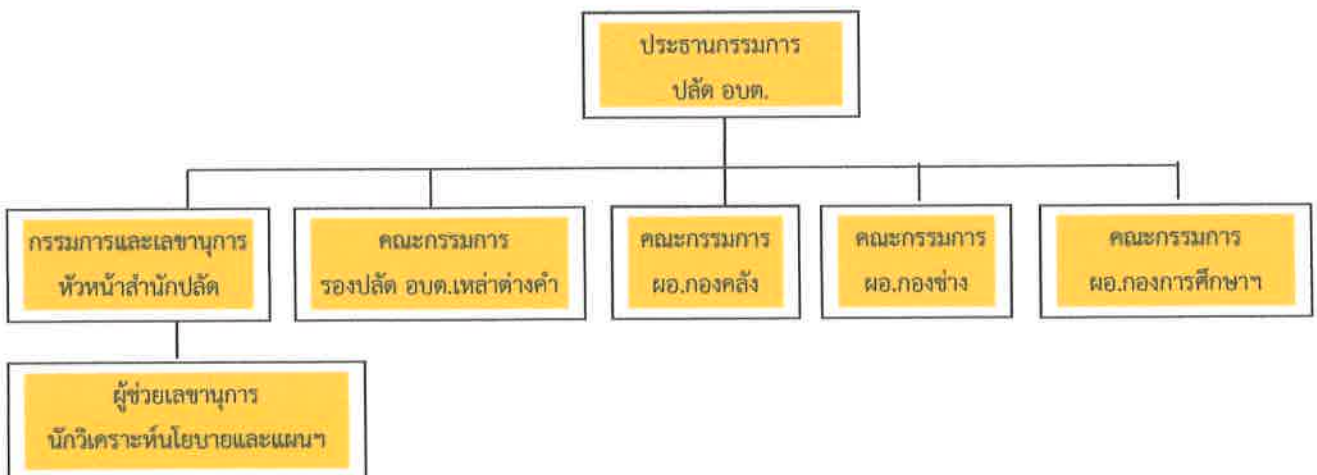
ประธานกรรมการ
ปลัด อบต.

กรรมการและเลขานุการ
หัวหน้าสำนักปลัด

คณะกรรมการ
รองปลัด อบต.เหล่าต่างคำ

คณะกรรมการ
ผอ.กองคลัง

คณะกรรมการ
ผอ.กองช่าง

คณะกรรมการ
ผอ.กองการศึกษาฯ

ผู้ช่วยเลขานุการ
นักวิเคราะห์นโยบายและแผนฯ